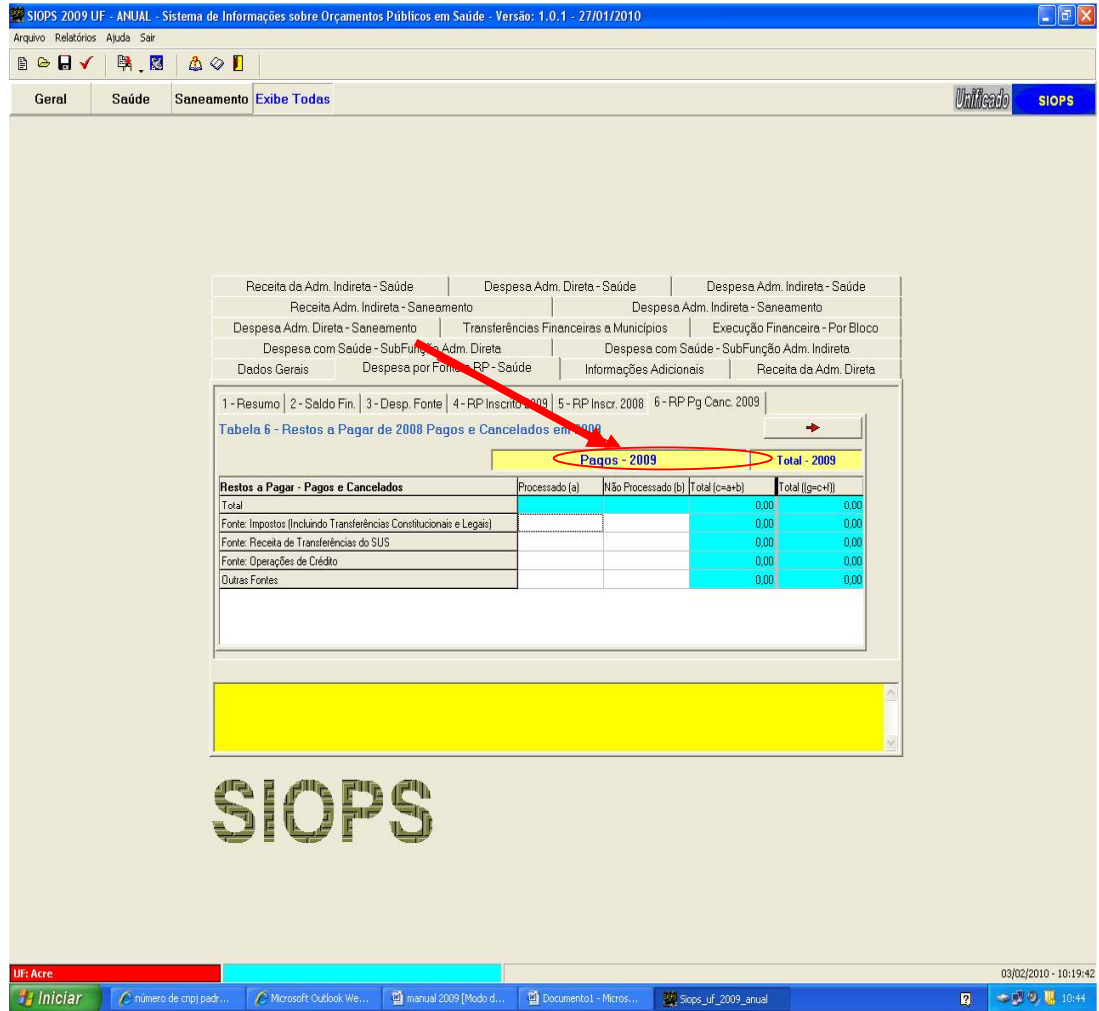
SIOPS 2009 UF - ANUAL - Sistema de Informações sobre Orçamentos Públicos em Saúde - Versão: 1.0.1 - 27/01/2010

Arquivo Relatórios Ajuda Sair

Geral | Saúde | Saneamento | Exibe Todas

Unificado SIOPS

Receita da Adm. Indireta - Saúde | Despesa Adm. Direta - Saúde | Despesa Adm. Indireta - Saúde
Receita Adm. Indireta - Saneamento | Despesa Adm. Indireta - Saneamento
Despesa Adm. Direta - Saneamento | Transferências Financeiras a Municípios | Execução Financeira - Por Bloco
Despesa com Saúde - SubFunção Adm. Direta | Despesa com Saúde - SubFunção Adm. Indireta
Dados Gerais | Despesa por Fonte e RP - Saúde | Informações Adicionais | Receita da Adm. Direta

1 - Resumo | 2 - Saldo Fin. | 3 - Desp. Fonte | 4 - RP Inscrito 2009 | 5 - RP Inscr. 2008 | 6 - RP Pg Canc. 2009

Tabela 6 - Restos a Pagar de 2008 Pagos e Cancelados em 2009

Pagos - 2009 | Total - 2009

| Restos a Pagar - Pagos e Cancelados | Processado (a) | Não Processado (b) | Total (c=a+b) | Total ((g=c+f)) |
|---|---|---|---|---|
| Total | | | 0,00 | 0,00 |
| Fonte: Impostos (Incluindo Transferências Constitucionais e Legais) | | | 0,00 | 0,00 |
| Fonte: Receita de Transferências do SUS | | | 0,00 | 0,00 |
| Fonte: Operações de Crédito | | | 0,00 | 0,00 |
| Outras Fontes | | | 0,00 | 0,00 |

SIOPS

UF: Acre
03/02/2010 - 10:19:42

Iniciar | número de cnpj padr... | Microsoft Outlook We... | manual 2009 [Modo d... | Documento1 - Micros... | Siops_uf_2009_anual | 10:44